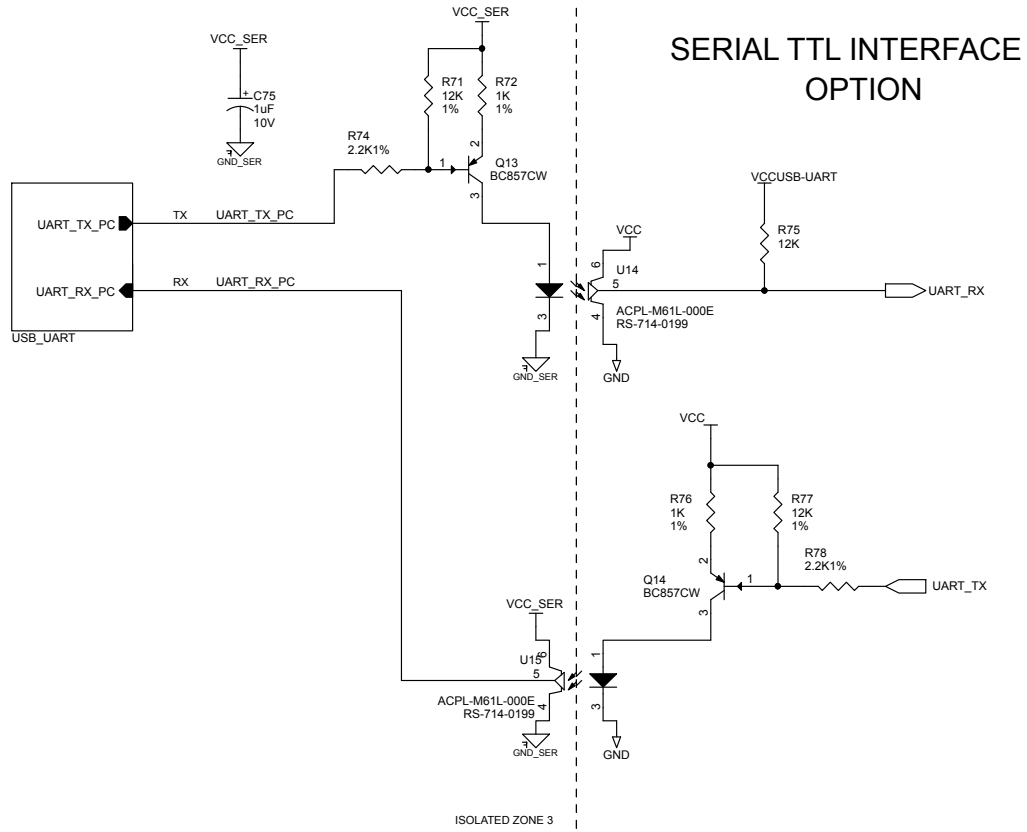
SERIAL TTL INTERFACE OPTION

VCC_SER

C75
1uF
10V
GND_SER

VCC_SER

R71
12K
1%

R72
1K
1%

R74
2.2K1%

1
2
3

Q13
BC857CW

USB_UART

UART_TX_PC
TX
UART_TX_PC

UART_RX_PC
RX
UART_RX_PC

VCCUSB-UART
R75
12K

VCC
6
U14
5
1
3
4
ACPL-M61L-000E
RS-714-0199
GND_SER
GND
UART_RX

VCC
R76
1K
1%
R77
12K
1%
R78
2.2K1%
2
1
3
Q14
BC857CW
UART_TX

VCC_SER
U15
6
5
4
ACPL-M61L-000E
RS-714-0199
GND_SER
1
3
GND

ISOLATED ZONE 3